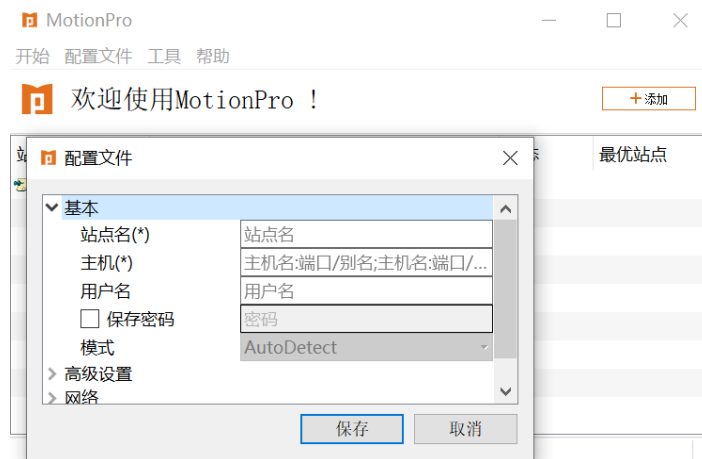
MotionPro

开始 配置文件 工具 帮助

欢迎使用MotionPro ！

+添加

最优站点

配置文件

基本

站点名(*) 站点名

主机(*) 主机名:端口/别名;主机名:端口/...

用户名 用户名

保存密码 密码

模式 AutoDetect

高级设置

网络

保存 取消